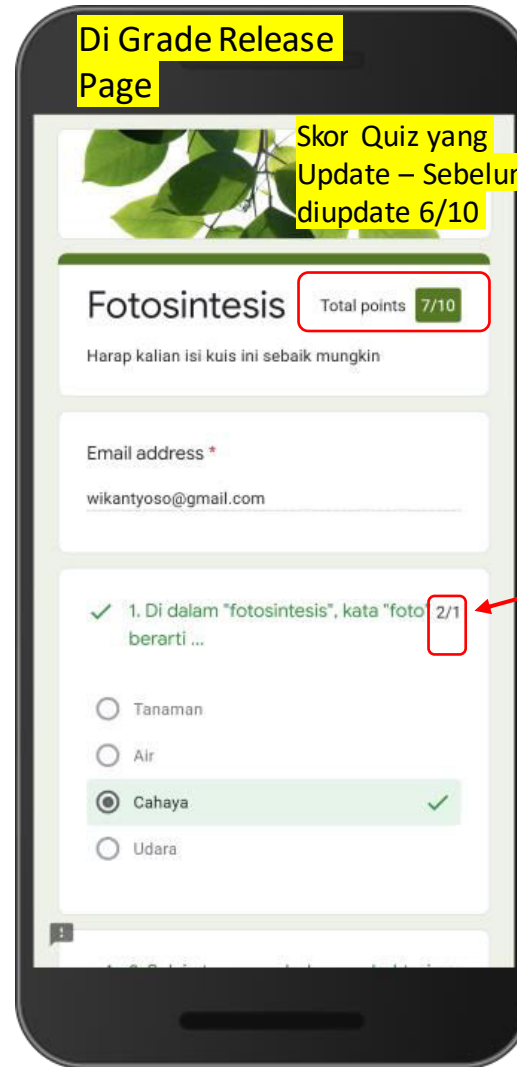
Di Grade Release Page

Skor Quiz yang Update – Sebelur diupdate 6/10

Fotosintesis

Total points 7/10

Harap kalian isi kuis ini sebaik mungkin

Email address *

wikantyoso@gmail.com

1. Di dalam "fotosintesis", kata "foto" berarti ...

2/1

Tanaman

Air

Cahaya

Udara

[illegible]